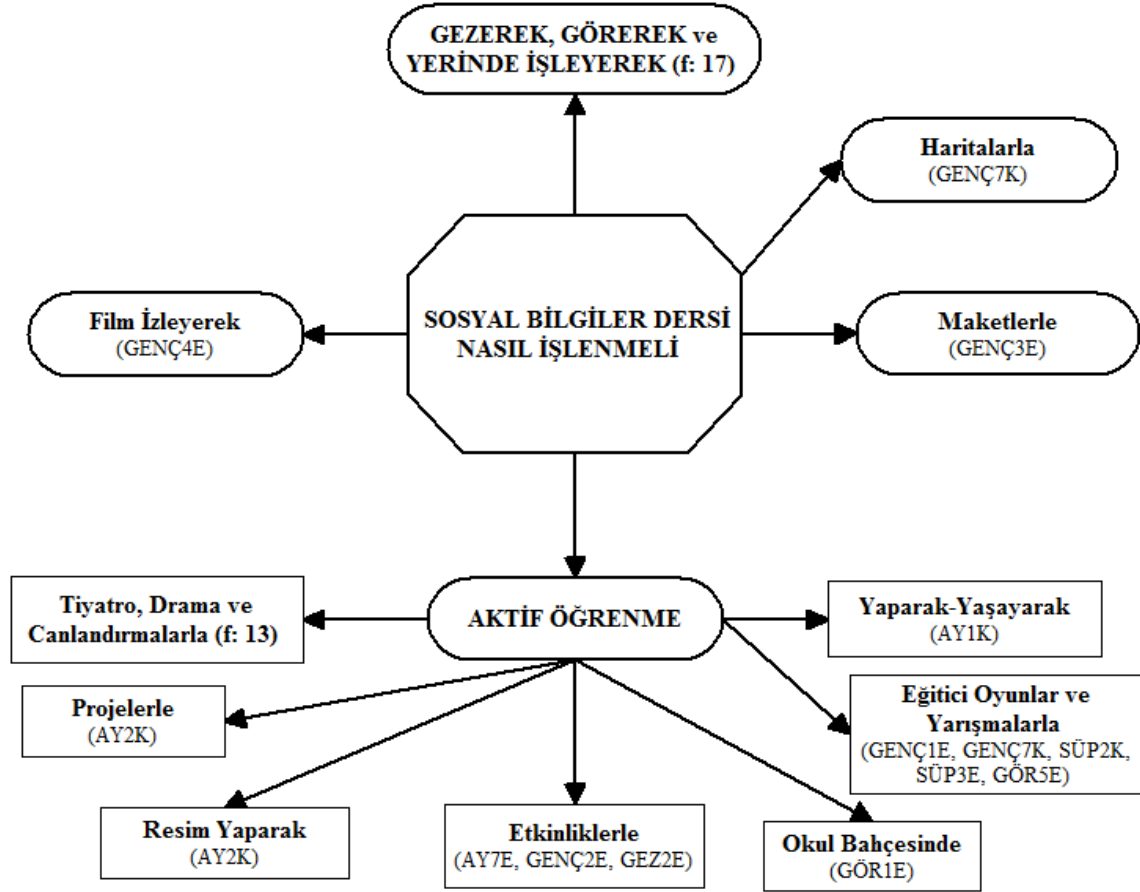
GEZEREK, GÖREREK ve YERİNDE İŞLEYEREK (f: 17)

Haritalarla
(GENÇ7K)

Film İzleyerek
(GENÇ4E)

SOSYAL BİLGİLER DERSİ NASIL İŞLENMELİ

Maketlerle
(GENÇ3E)

Tiyatro, Drama ve Canlandırmalarla (f: 13)

AKTİF ÖĞRENME

Yaparak-Yaşayarak
(AY1K)

Projelerle
(AY2K)

Eğitici Oyunlar ve Yarışmalarla
(GENÇ1E, GENÇ7K, SÜP2K, SÜP3E, GÖR5E)

Resim Yaparak
(AY2K)

Etkinliklerle
(AY7E, GENÇ2E, GEZ2E)

Okul Bahçesinde
(GÖR1E)